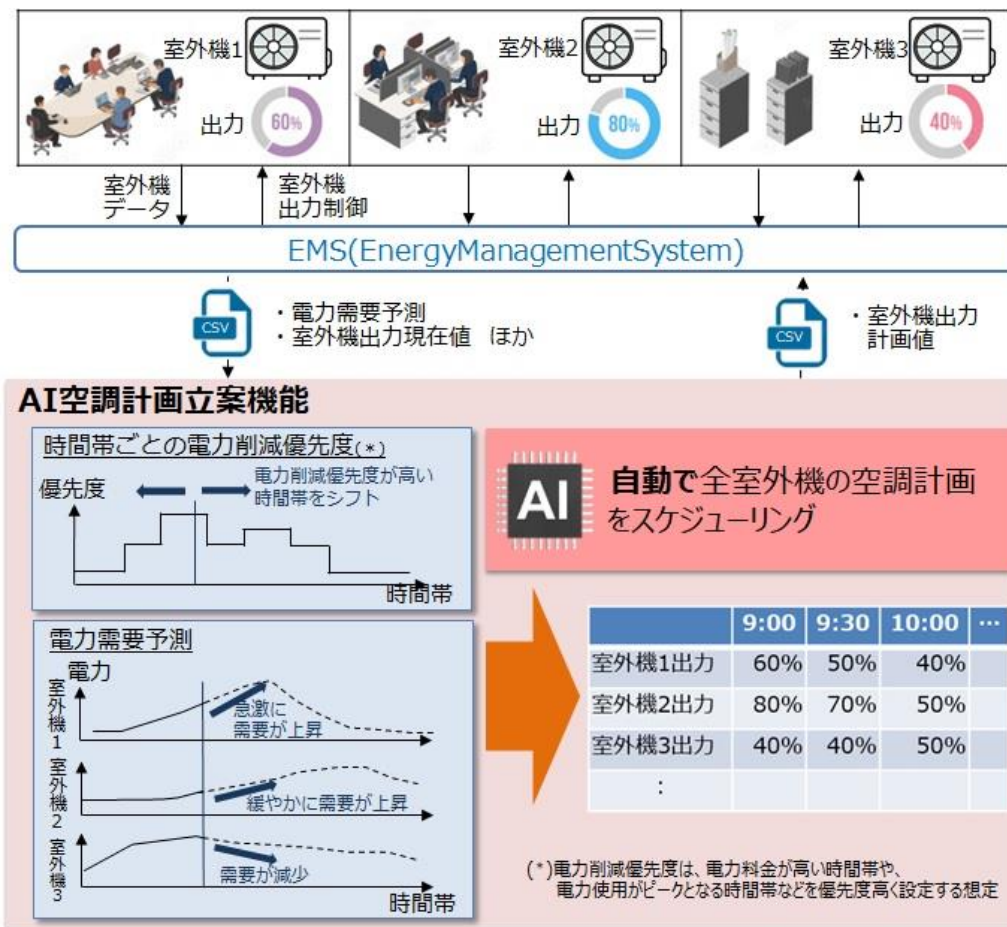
室外機1
出力 60%

室外機2
出力 80%

室外機3
出力 40%

室外機データ
室外機出力制御

EMS(EnergyManagementSystem)

CSV
・電力需要予測
・室外機出力現在値 ほか

CSV
・室外機出力計画値

AI空調計画立案機能

時間帯ごとの電力削減優先度(*)
優先度
電力削減優先度が高い時間帯をシフト
時間帯

AI
自動で全室外機の空調計画をスケジューリング

電力需要予測
電力
室外機1
急激に需要が上昇
室外機2
緩やかに需要が上昇
室外機3
需要が減少
時間帯

| | 9:00 | 9:30 | 10:00 | … |
|---|---|---|---|---|
| 室外機1出力 | 60% | 50% | 40% | |
| 室外機2出力 | 80% | 70% | 50% | |
| 室外機3出力 | 40% | 40% | 50% | |
| : | | | | |

(*)電力削減優先度は、電力料金が高い時間帯や、電力使用がピークとなる時間帯などを優先度高く設定する想定